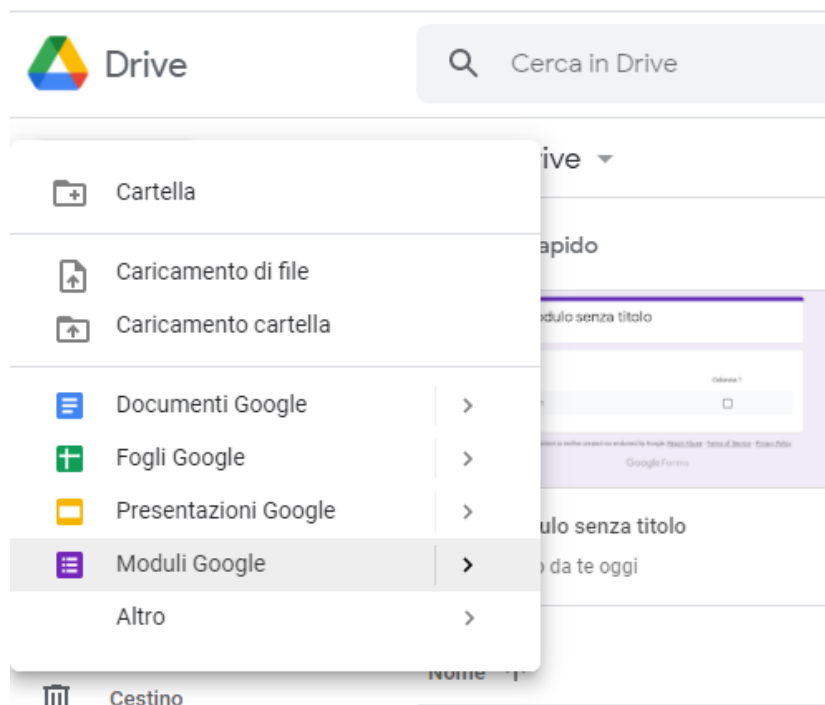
Drive

Cerca in Drive

Cartella

Caricamento di file

Caricamento cartella

Documenti Google

Fogli Google

Presentazioni Google

Moduli Google

Altro

rive

apido

dulo senza titolo

Colonna 1

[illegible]

Google Forms

ulo senza titolo

da te oggi

Nome

Cestino